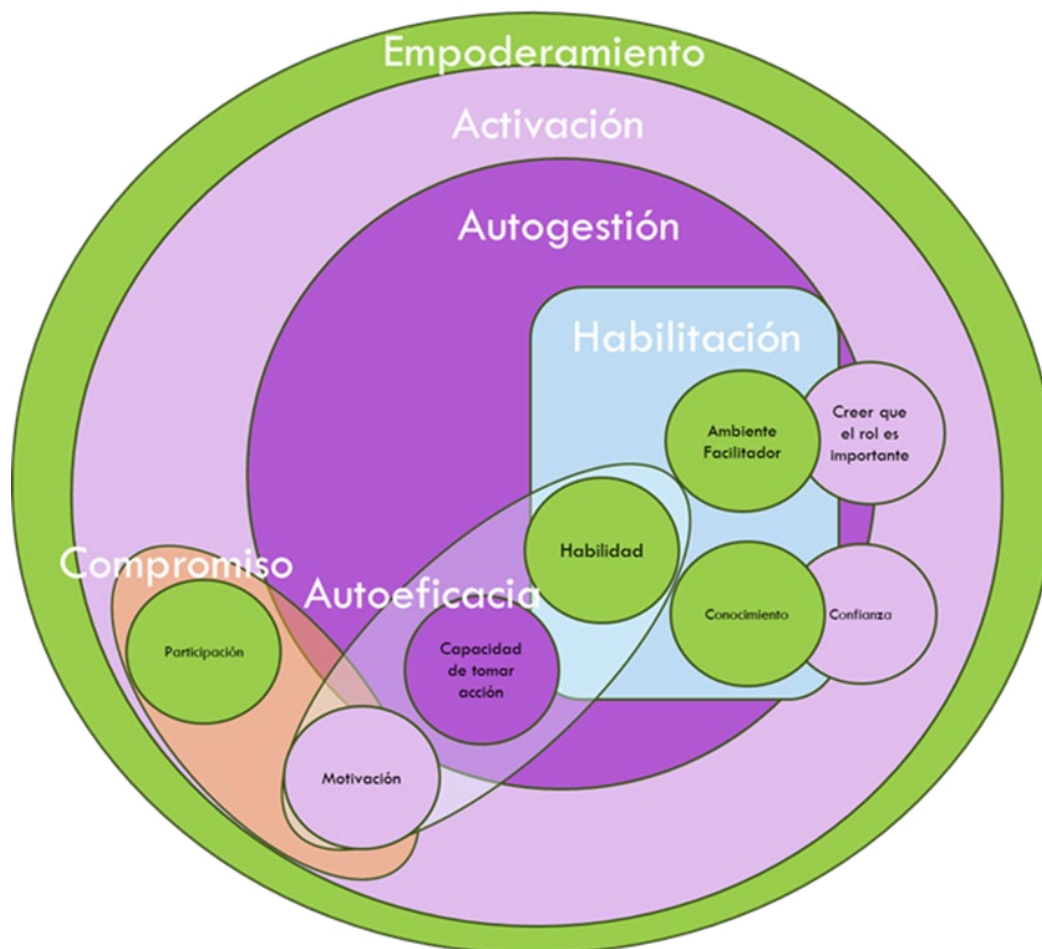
Empoderamiento

Activación

Autogestión

Habilitación

Ambiente Facilitador

Creer que el rol es importante

Habilidad

Compromiso

Autoeficacia

Conocimiento

Confianza

Participación

Capacidad de tomar acción

Motivación